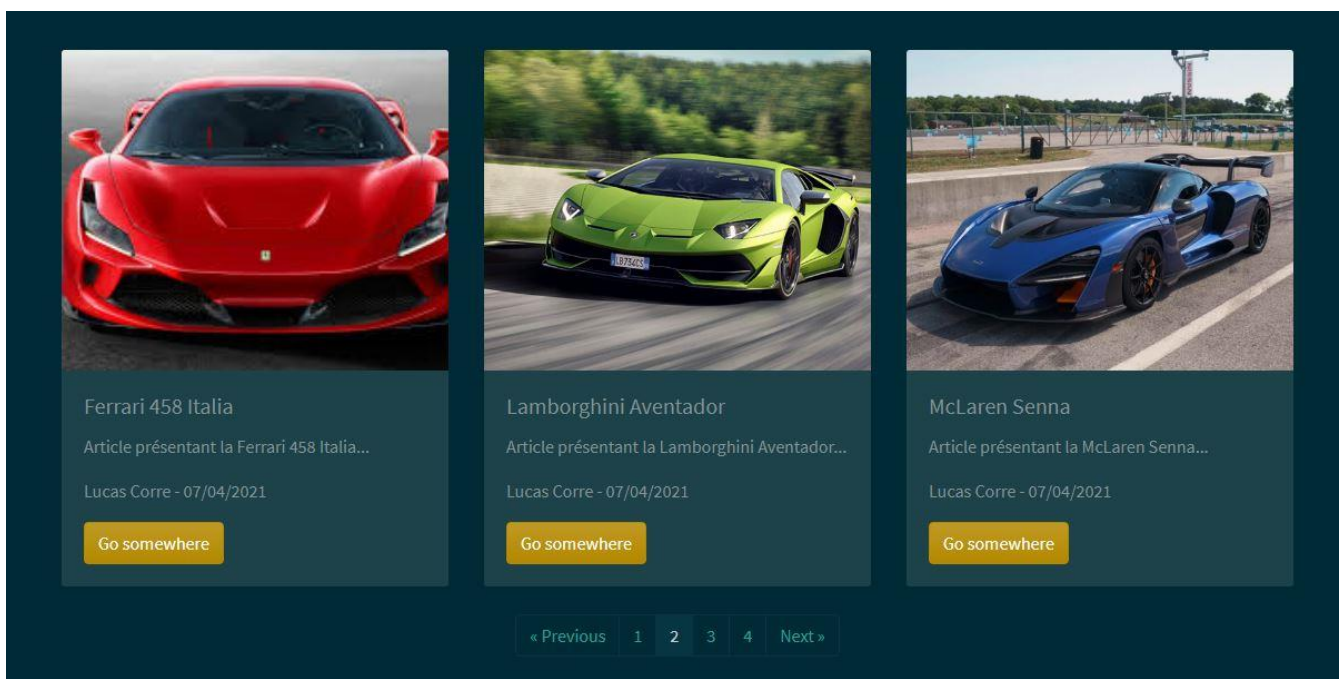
Ferrari 458 Italia

Article présentant la Ferrari 458 Italia...

Lucas Corre - 07/04/2021

Go somewhere

Lamborghini Aventador

Article présentant la Lamborghini Aventador...

Lucas Corre - 07/04/2021

Go somewhere

McLaren Senna

Article présentant la McLaren Senna...

Lucas Corre - 07/04/2021

Go somewhere

« Previous 1 2 3 4 Next »